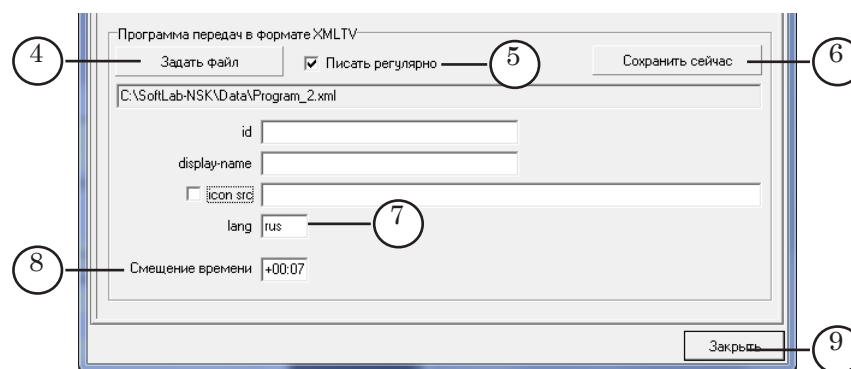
Программа передач в формате XMLTV

4 Задать файл

Писать регулярно 5

Сохранить сейчас 6

C:\SoftLab-NSK\Data\Program_2.xml

id

display-name

icon src

lang rus 7

8 Смещение времени +00:07

Закрыть 9